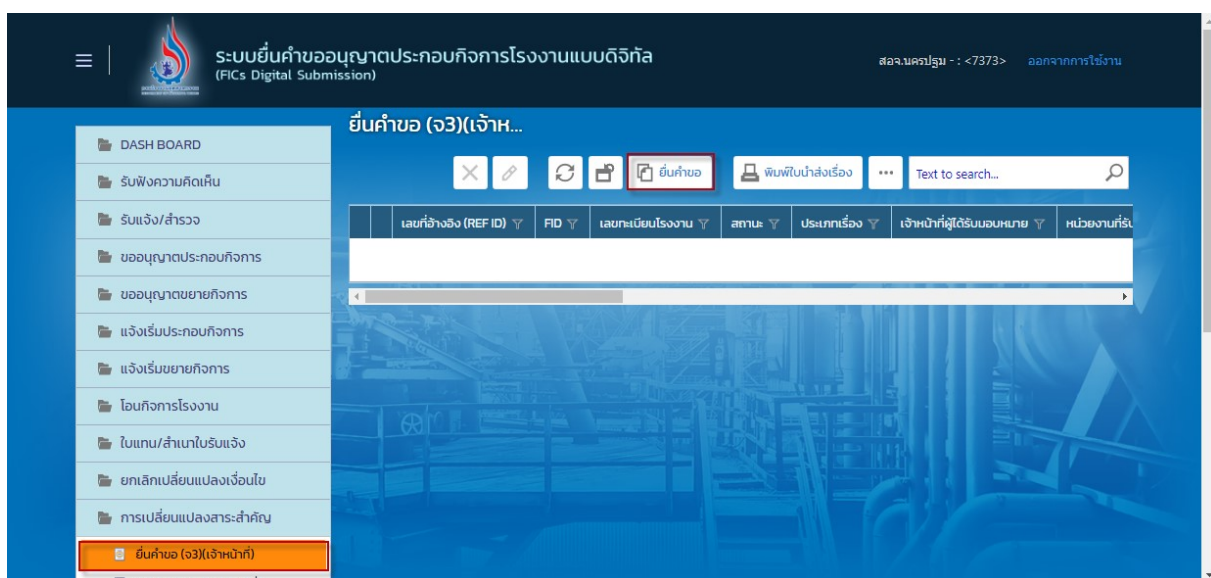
ระบบยื่นคำขออนุญาตประกอบกิจการโรงงานแบบดิจิทัล
(FICs Digital Submission)

สอจ.นครปฐม - : <7373> ออกจากการใช้งาน

DASH BOARD
รับฟังความคิดเห็น
รับแจ้ง/สำรวจ
ขออนุญาตประกอบกิจการ
ขออนุญาตขยายกิจการ
แจ้งเริ่มประกอบกิจการ
แจ้งเริ่มขยายกิจการ
โอนกิจการโรงงาน
ใบแทน/สำเนาใบรับแจ้ง
ยกเลิกเปลี่ยนแปลงเงื่อนไข
การเปลี่ยนแปลงสาระสำคัญ
ยื่นคำขอ (จ3)(เจ้าหน้าที่)

ยื่นคำขอ (จ3)(เจ้าห...

ยื่นคำขอ
พิมพ์ใบนำส่งเรื่อง
...
Text to search...

| เลขที่อ้างอิง (REF ID) | FID | เลขทะเบียนโรงงาน | สถานะ | ประเภทเรื่อง | เจ้าหน้าที่ผู้ได้รับมอบหมาย | หน่วยงานที่รั |
|---|---|---|---|---|---|---|